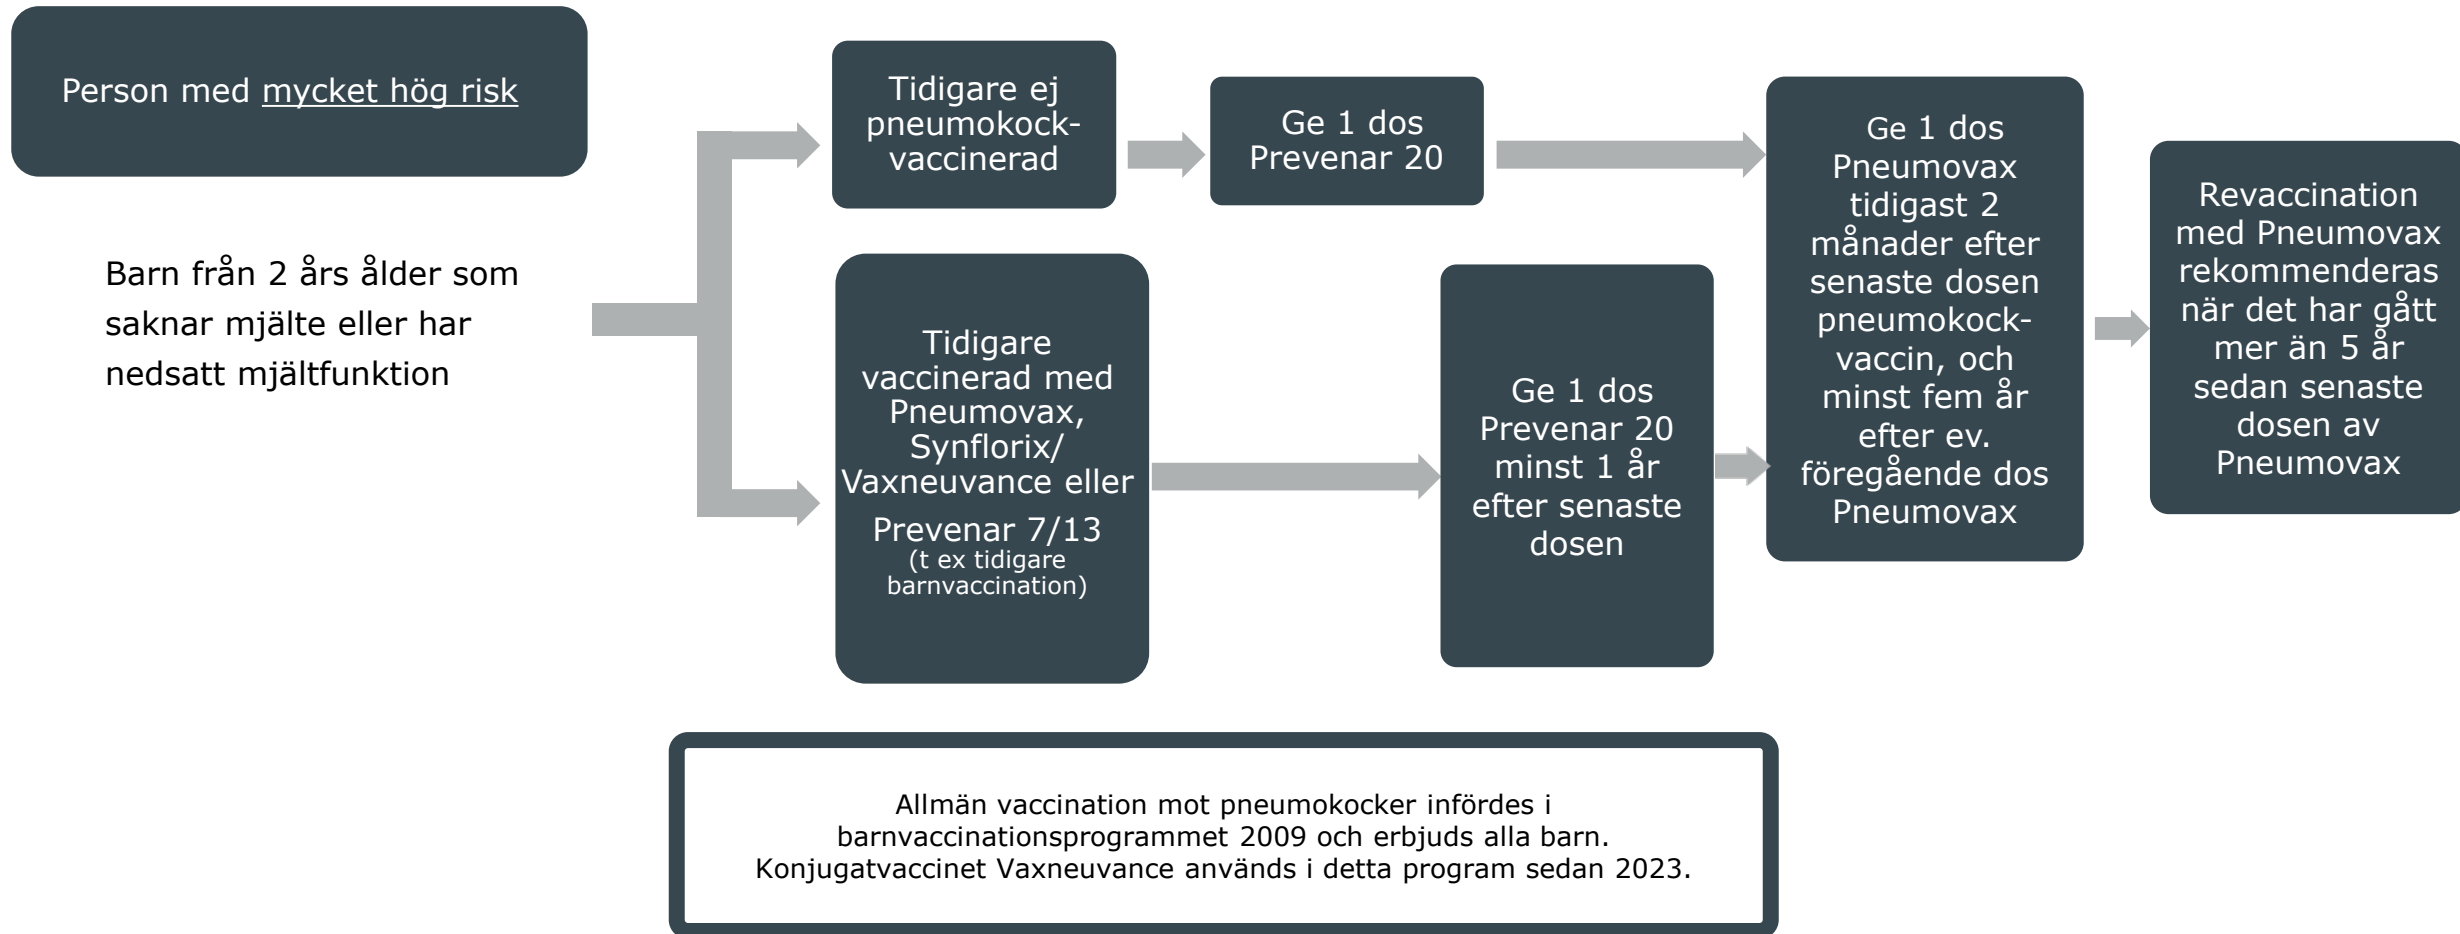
Person med mycket hög risk

Barn från 2 års ålder som saknar mjälte eller har nedsatt mjältfunktion

Tidigare ej pneumokockvaccinerad

Ge 1 dos Prevenar 20

Tidigare vaccinerad med Pneumovax, Synflorix/ Vaxneuvance eller Prevenar 7/13 (t ex tidigare barnvaccination)

Ge 1 dos Prevenar 20 minst 1 år efter senaste dosen

Ge 1 dos Pneumovax tidigast 2 månader efter senaste dosen pneumokockvaccin, och minst fem år efter ev. föregående dos Pneumovax

Revaccination med Pneumovax rekommenderas när det har gått mer än 5 år sedan senaste dosen av Pneumovax

Allmän vaccination mot pneumokocker infördes i barnvaccinationsprogrammet 2009 och erbjuds alla barn. Konjugatvaccinet Vaxneuvance används i detta program sedan 2023.